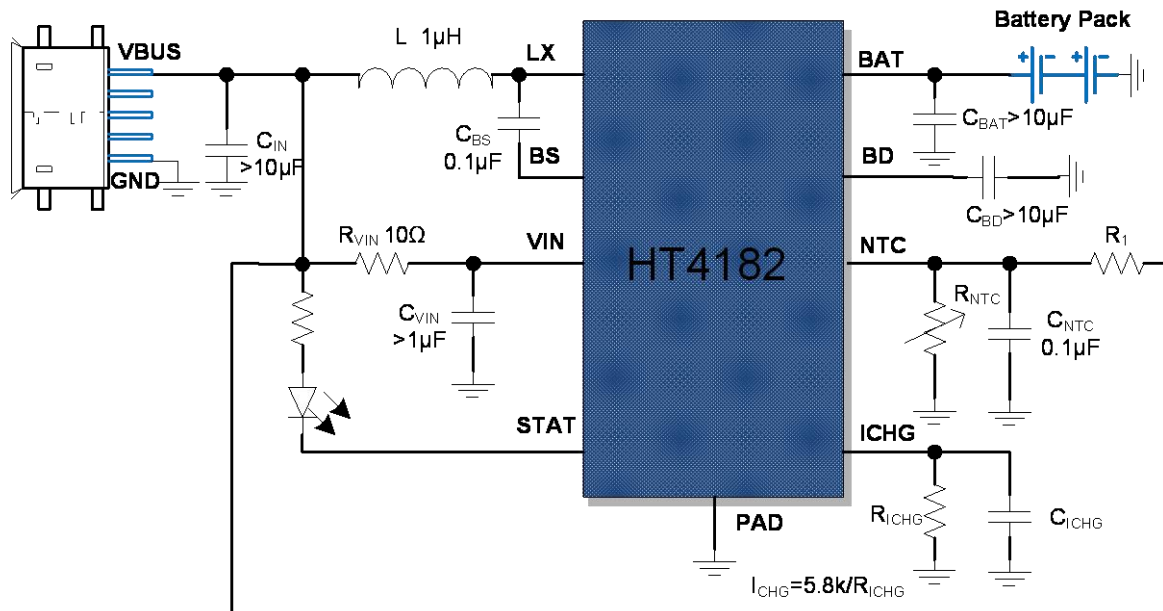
Battery Pack

VBUS

GND

L 1μH

LX

$C_{IN}$ >10μF

$C_{BS}$ 0.1μF

BS

BAT

$C_{BAT}$>10μF

BD

$C_{BD}$>10μF

$R_{VIN}$ 10Ω

VIN

HT4182

NTC

$R_1$

$C_{VIN}$ >1μF

$R_{NTC}$

$C_{NTC}$ 0.1μF

STAT

ICHG

$R_{ICHG}$

$C_{ICHG}$

PAD

$I_{CHG}$=5.8k/$R_{ICHG}$